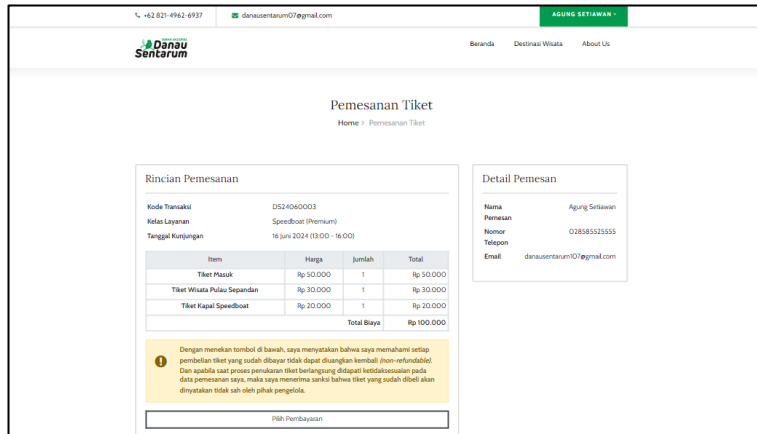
+62 821-4962-6937 danausentarum07@gmail.com AGUNG SETIAWAN

Danau Sentarum

Beranda Destinasi Wisata About Us

Pemesanan Tiket

Home > Pemesanan Tiket

Rincian Pemesanan

Kode Transaksi DS24060003
Kelas Layanan Speedboat (Premium)
Tanggal Kunjungan 16 Juni 2024 (13:00 - 16:00)

| Item | Harga | Jumlah | Total |
|---|---|---|---|
| Tiket Masuk | Rp 50.000 | 1 | Rp 50.000 |
| Tiket Wisata Pulau Sepandan | Rp 30.000 | 1 | Rp 30.000 |
| Tiket Kapal Speedboat | Rp 20.000 | 1 | Rp 20.000 |
| | | Total Biaya | Rp 100.000 |

Dengan menekan tombol di bawah, saya menyatakan bahwa saya memahami setiap pembelian tiket yang sudah dibayar tidak dapat diuangkan kembali (non-refundable). Dan apabila saat proses penukaran tiket berlangsung didapati ketidaksesuaian pada data pemesanan saya, maka saya menerima sanksi bahwa tiket yang sudah dibeli akan dinyatakan tidak sah oleh pihak pengelola.

Pilih Pembayaran

Detail Pemesan

Nama Pemesan Agung Setiawan
Nomor Telepon 028585525555
Email danausentarum107@gmail.com